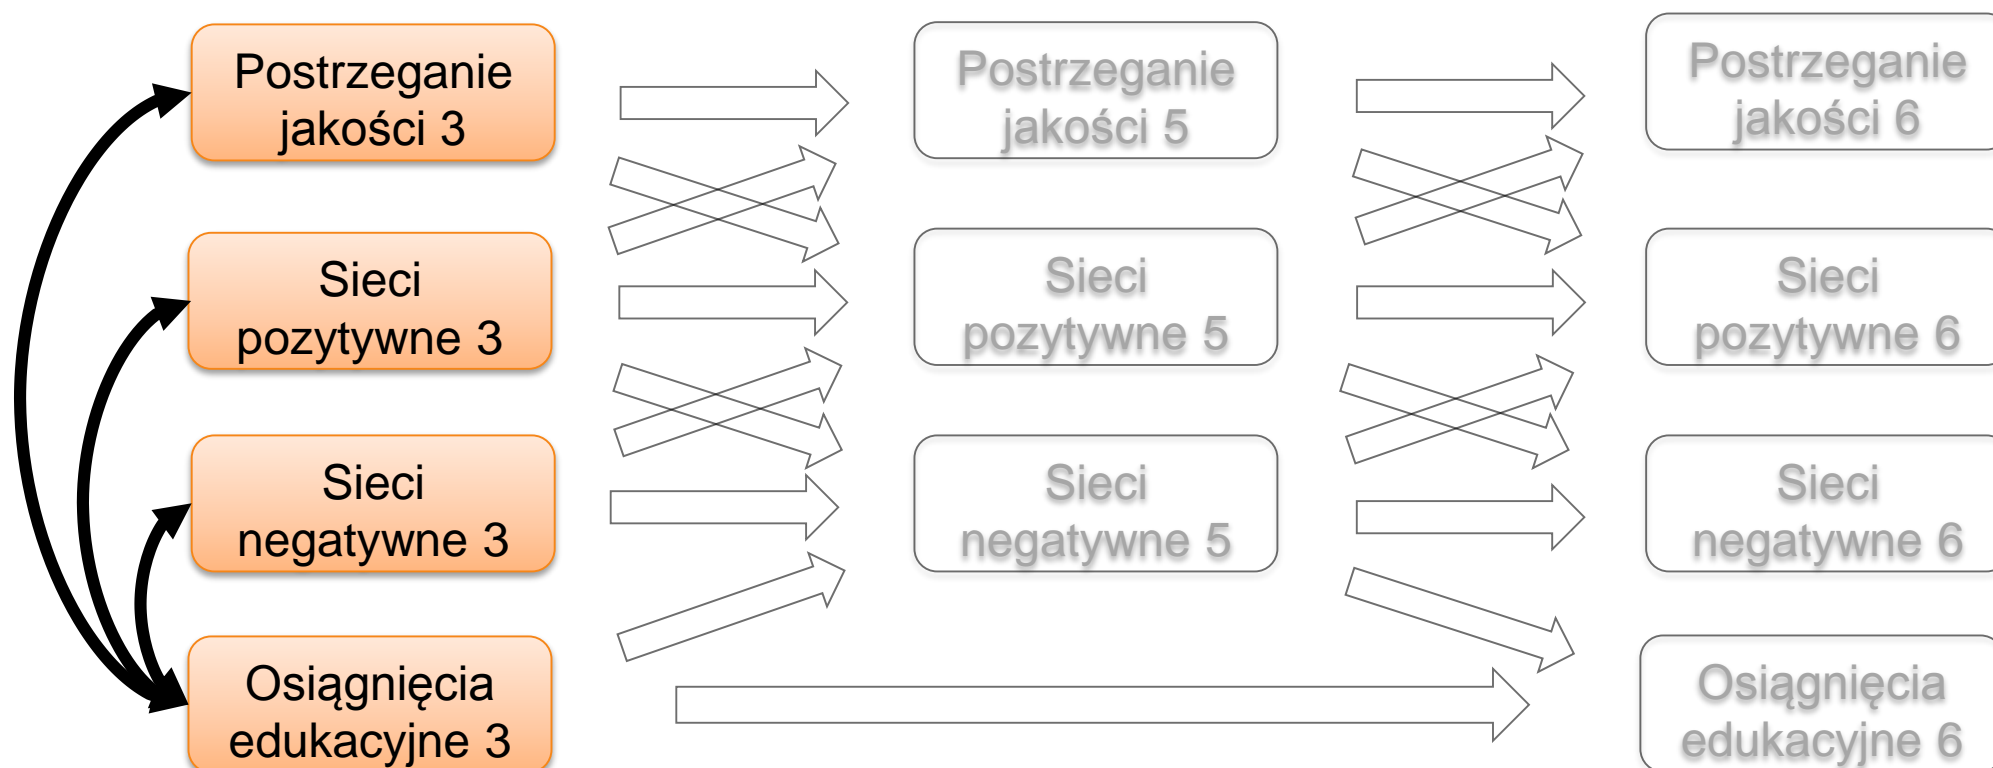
Postrzeganie jakości 3

Sieci pozytywne 3

Sieci negatywne 3

Osiągnięcia edukacyjne 3

Postrzeganie jakości 5

Sieci pozytywne 5

Sieci negatywne 5

Postrzeganie jakości 6

Sieci pozytywne 6

Sieci negatywne 6

Osiągnięcia edukacyjne 6